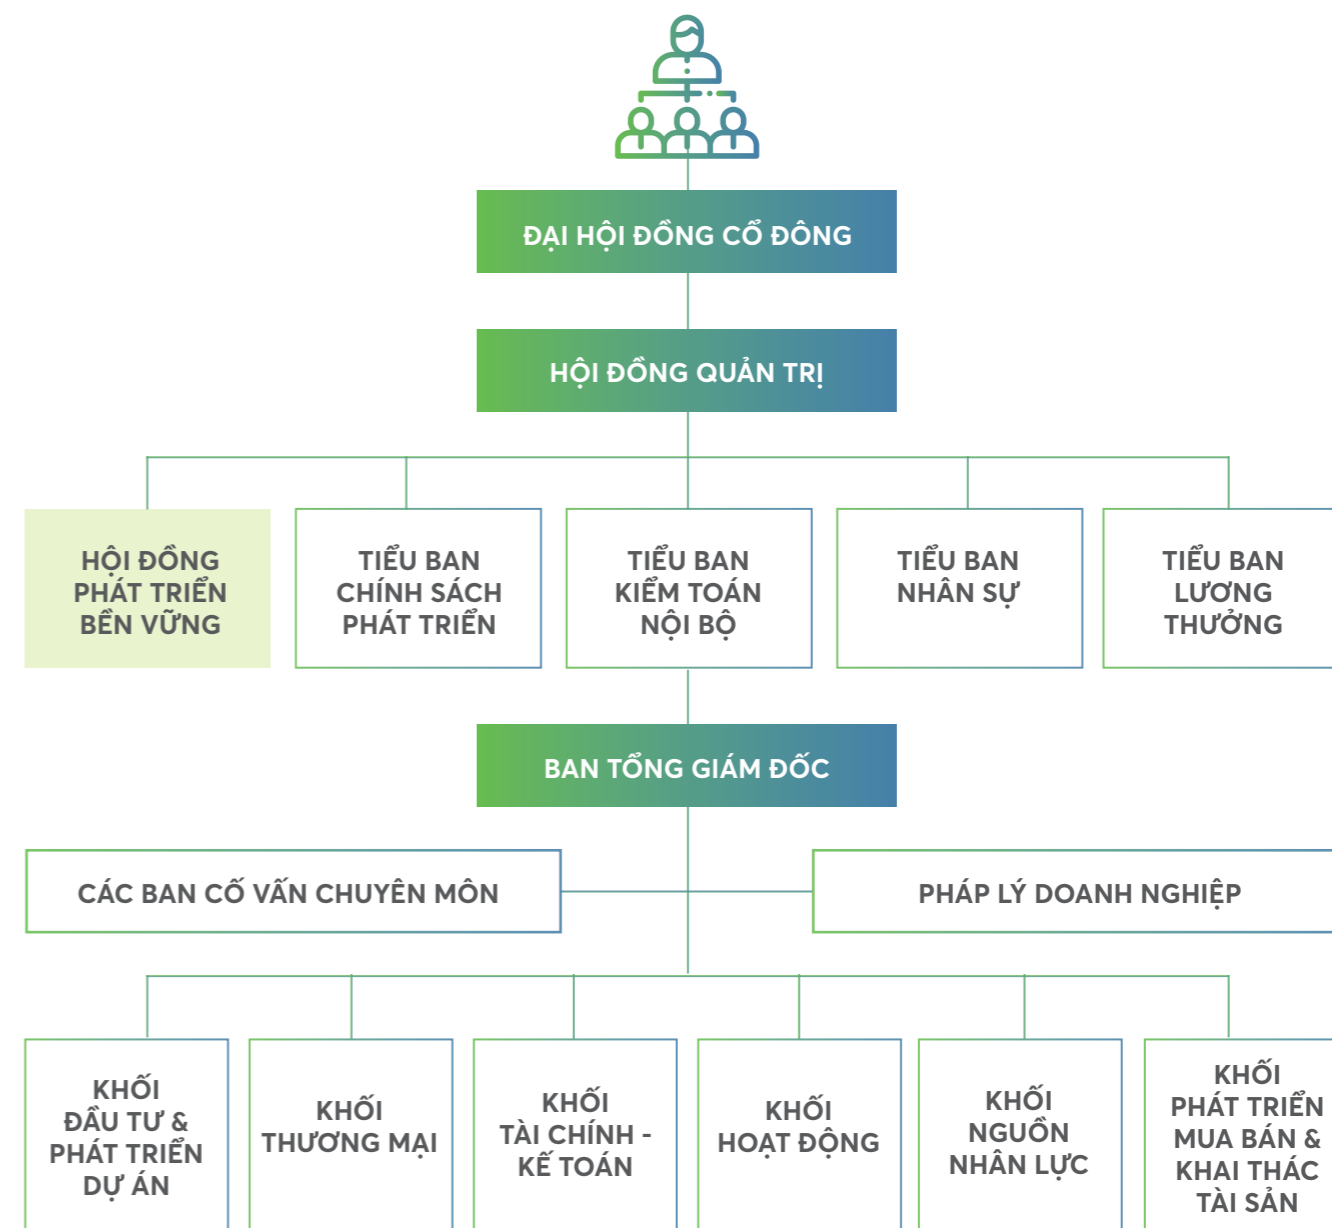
ĐẠI HỘI ĐỒNG CỔ ĐÔNG

HỘI ĐỒNG QUẢN TRỊ

HỘI ĐỒNG PHÁT TRIỂN BỀN VỮNG

TIỂU BAN CHÍNH SÁCH PHÁT TRIỂN

TIỂU BAN KIỂM TOÁN NỘI BỘ

TIỂU BAN NHÂN SỰ

TIỂU BAN LƯƠNG THƯỞNG

BAN TỔNG GIÁM ĐỐC

CÁC BAN CỐ VẤN CHUYÊN MÔN

PHÁP LÝ DOANH NGHIỆP

KHỐI ĐẦU TƯ & PHÁT TRIỂN DỰ ÁN

KHỐI THƯƠNG MẠI

KHỐI TÀI CHÍNH - KẾ TOÁN

KHỐI HOẠT ĐỘNG

KHỐI NGUỒN NHÂN LỰC

KHỐI PHÁT TRIỂN MUA BÁN & KHAI THÁC TÀI SẢN